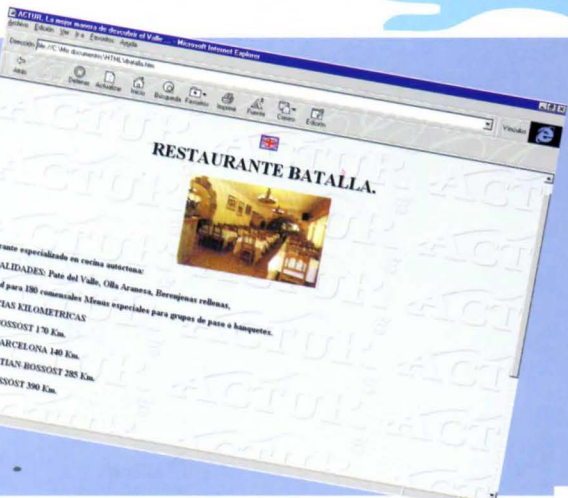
ACTUR. La mejor manera de descubrir el Valle - Microsoft Internet Explorer
Archivo Edición Ver Ir a Favoritos Ayuda
Dirección file://C:\Mis documentos\ACTUR\batalla.htm
Atrás Detener Actualizar Inicio Búsqueda Favoritos Imprimir Fuente Correo Edición
Vínculos

RESTAURANTE BATALLA.

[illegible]rante especializado en cocina autóctona:
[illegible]ALIDADES: Paté del Vallo, Olla Aranesa, Berenjenas rellenas.
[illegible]d para 180 comensales Menús especiales para grupos de paso o banquetes.
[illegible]CIAS KILOMETRICAS
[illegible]BOSSOST 170 Km.
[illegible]ARCELONA 140 Km.
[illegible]TIAN-BOSSOST 285 Km.
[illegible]SSOST 390 Km.